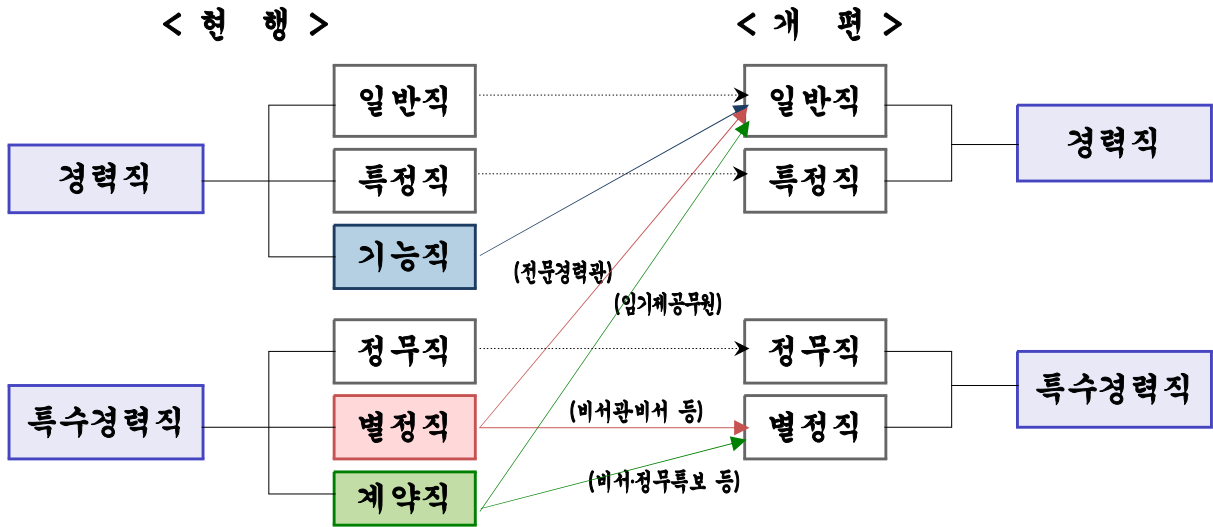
< 현 행 >

< 개 편 >

경력직

일반직

특정직

기능직

특수경력직

정무직

별정직

계약직

(전문경력관)

(임기제공무원)

(비서관비서 등)

(비서·정무특보 등)

일반직

특정직

경력직

정무직

별정직

특수경력직